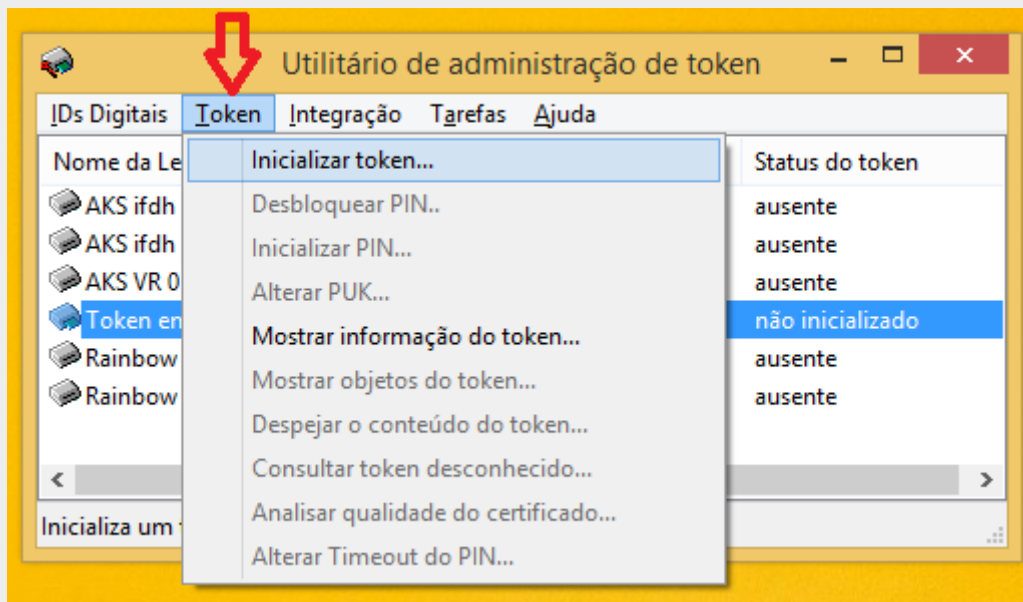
Utilitário de administração de token

IDs Digitais Token Integração Tarefas Ajuda

Nome da Le

AKS ifdh
AKS ifdh
AKS VR 0
Token en
Rainbow
Rainbow

Status do token
ausente
ausente
ausente
não inicializado
ausente
ausente

Inicializar token...
Desbloquear PIN..
Inicializar PIN...
Alterar PUK...
Mostrar informação do token...
Mostrar objetos do token...
Despejar o conteúdo do token...
Consultar token desconhecido...
Analisar qualidade do certificado...
Alterar Timeout do PIN...

Inicializa um